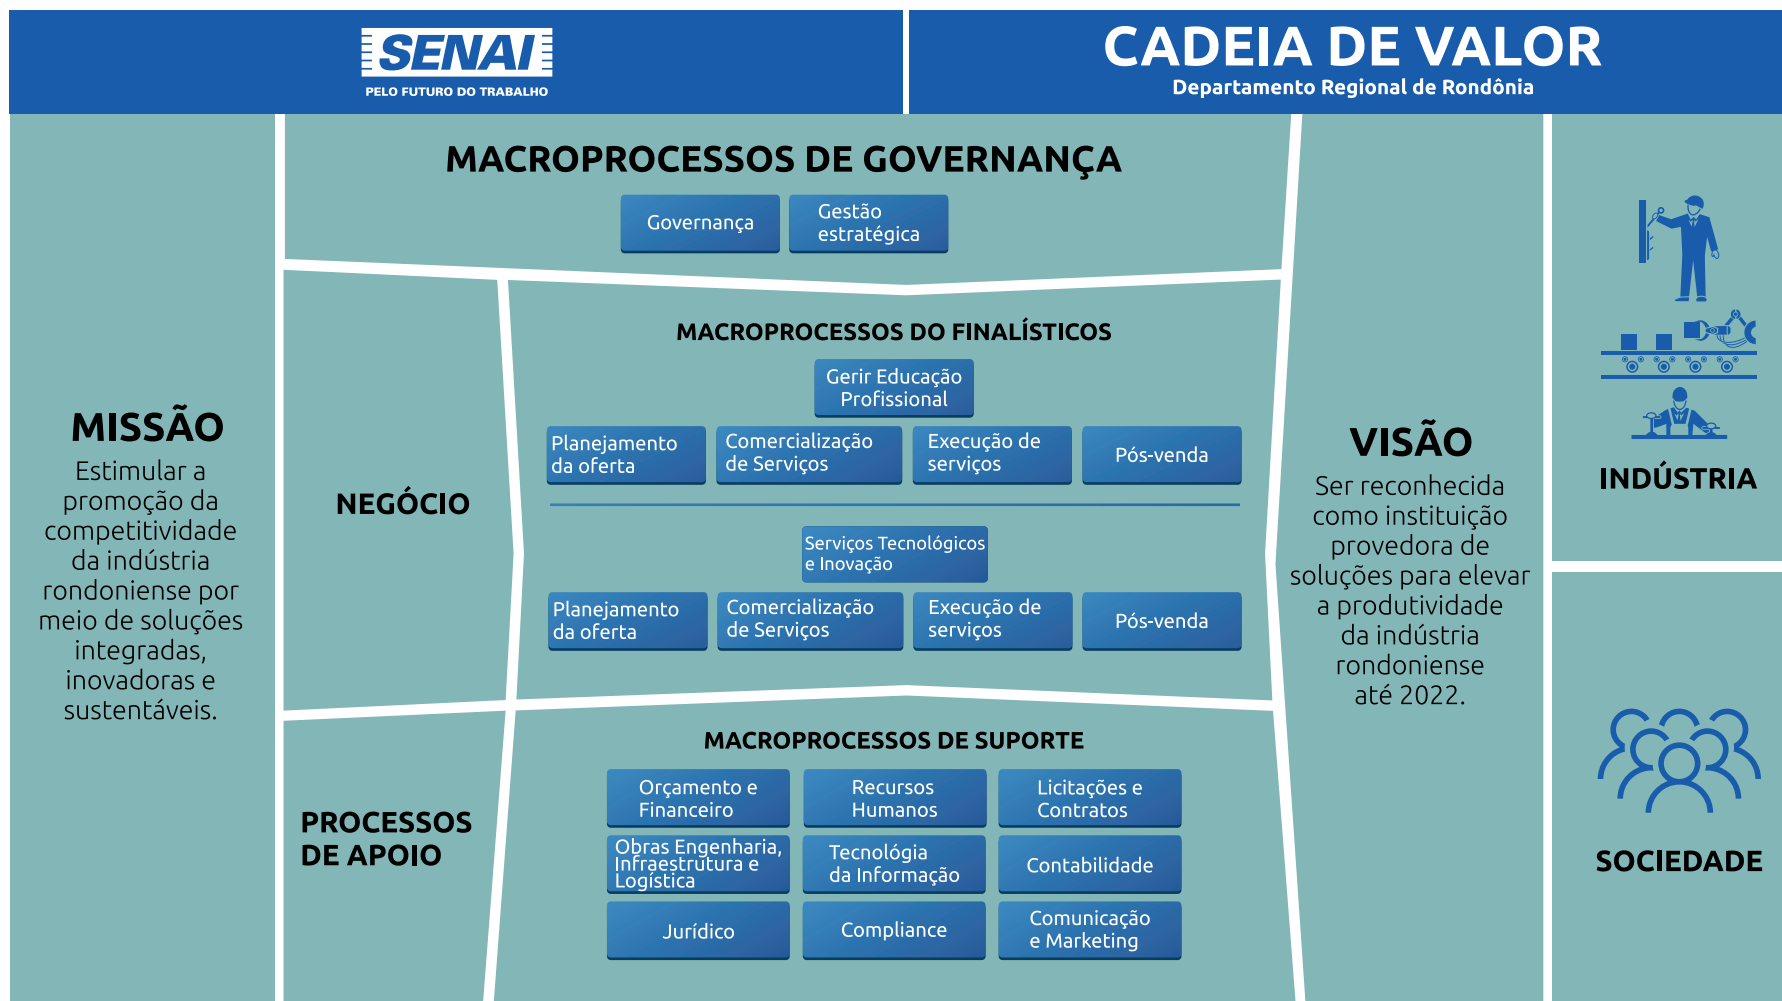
SENAI
PELO FUTURO DO TRABALHO

CADEIA DE VALOR
Departamento Regional de Rondônia

MISSÃO
Estimular a promoção da competitividade da indústria rondoniense por meio de soluções integradas, inovadoras e sustentáveis.

MACROPROCESSOS DE GOVERNANÇA
Governança
Gestão estratégica

NEGÓCIO

MACROPROCESSOS DO FINALÍSTICOS
Gerir Educação Profissional
Planejamento da oferta
Comercialização de Serviços
Execução de serviços
Pós-venda

Serviços Tecnológicos e Inovação
Planejamento da oferta
Comercialização de Serviços
Execução de serviços
Pós-venda

PROCESSOS DE APOIO

MACROPROCESSOS DE SUPORTE
Orçamento e Financeiro
Recursos Humanos
Licitações e Contratos
Obras Engenharia, Infraestrutura e Logística
Tecnológia da Informação
Contabilidade
Jurídico
Compliance
Comunicação e Marketing

VISÃO
Ser reconhecida como instituição provedora de soluções para elevar a produtividade da indústria rondoniense até 2022.

INDÚSTRIA

SOCIEDADE